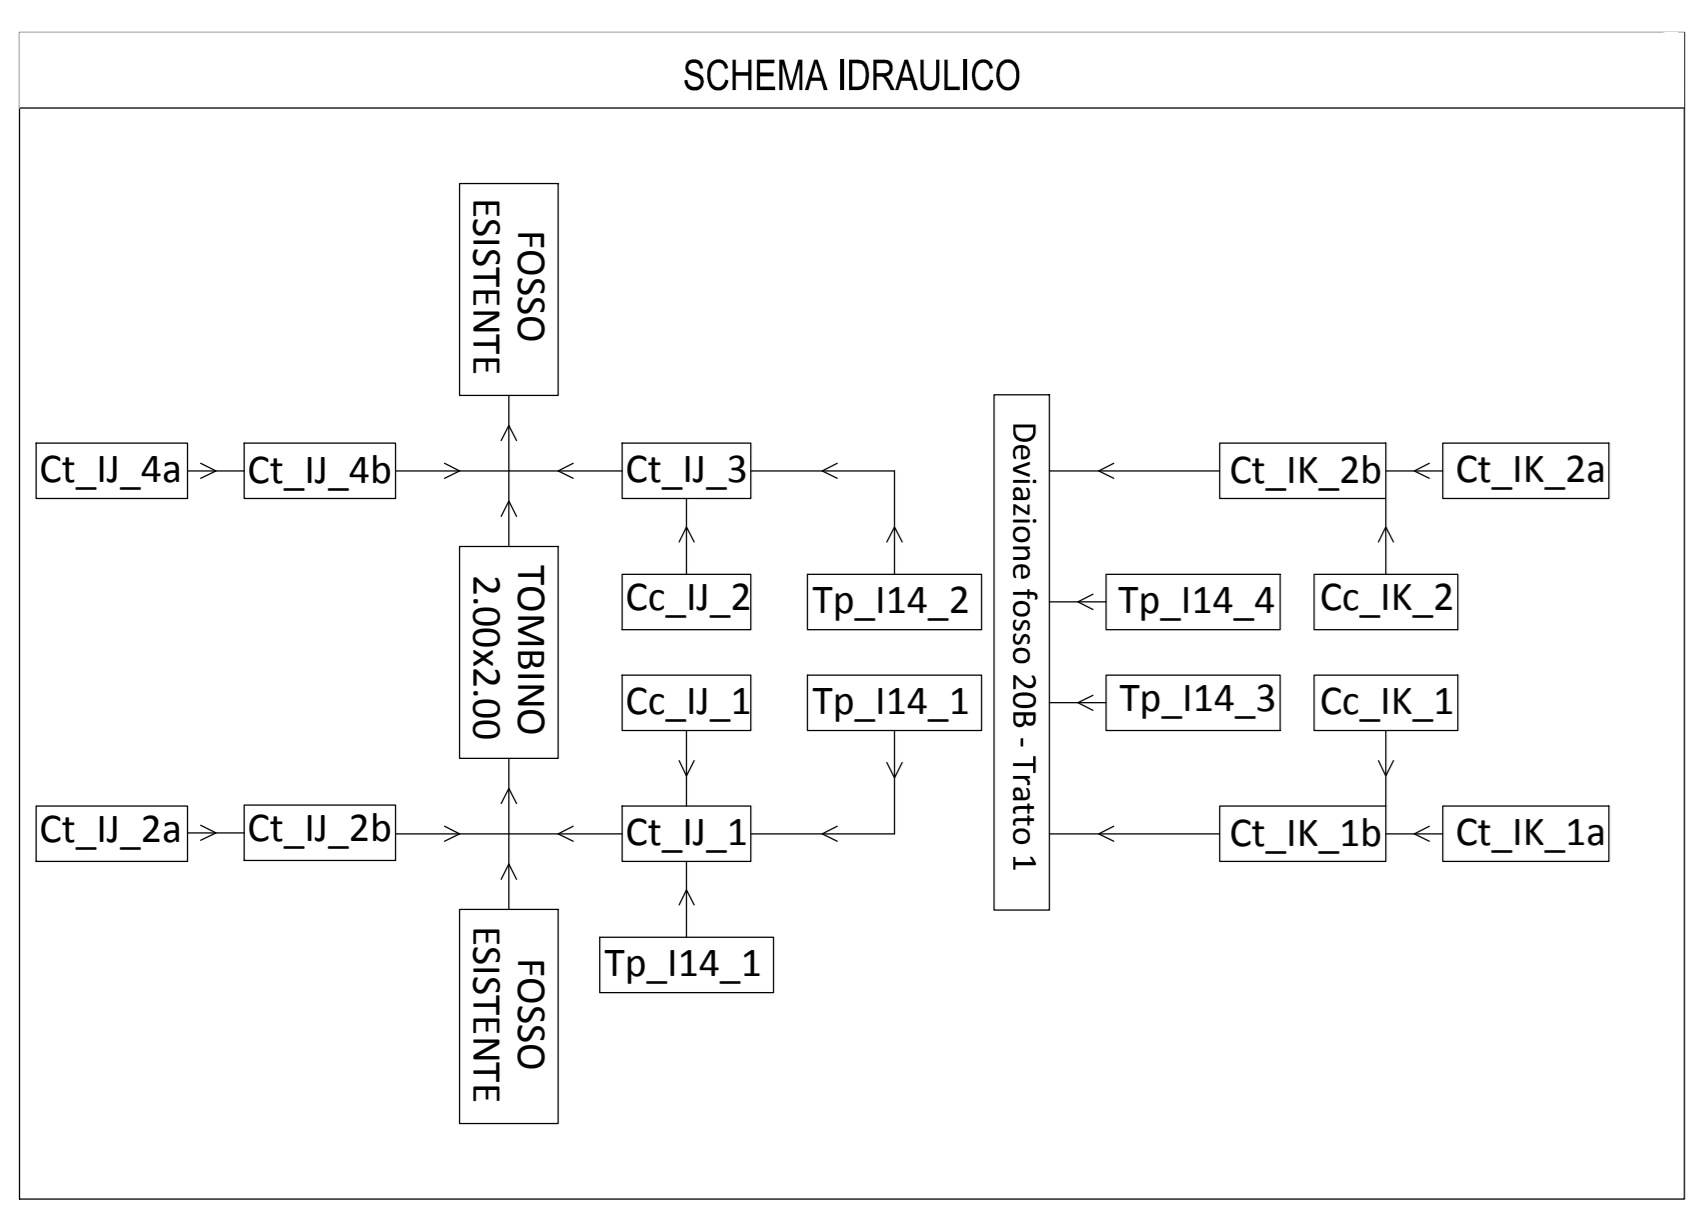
SCHEMA IDRAULICO

FOSSO ESISTENTE

Ct_IJ_4a
Ct_IJ_4b
Ct_IJ_3
Deviazione fosso 20B - Tratto 1
Ct_IK_2b
Ct_IK_2a

TOMBINO 2.00x2.00
Cc_IJ_2
Tp_I14_2
Tp_I14_4
Cc_IK_2

Cc_IJ_1
Tp_I14_1
Tp_I14_3
Cc_IK_1

Ct_IJ_2a
Ct_IJ_2b
Ct_IJ_1
Ct_IK_1b
Ct_IK_1a

Tp_I14_1

FOSSO ESISTENTE